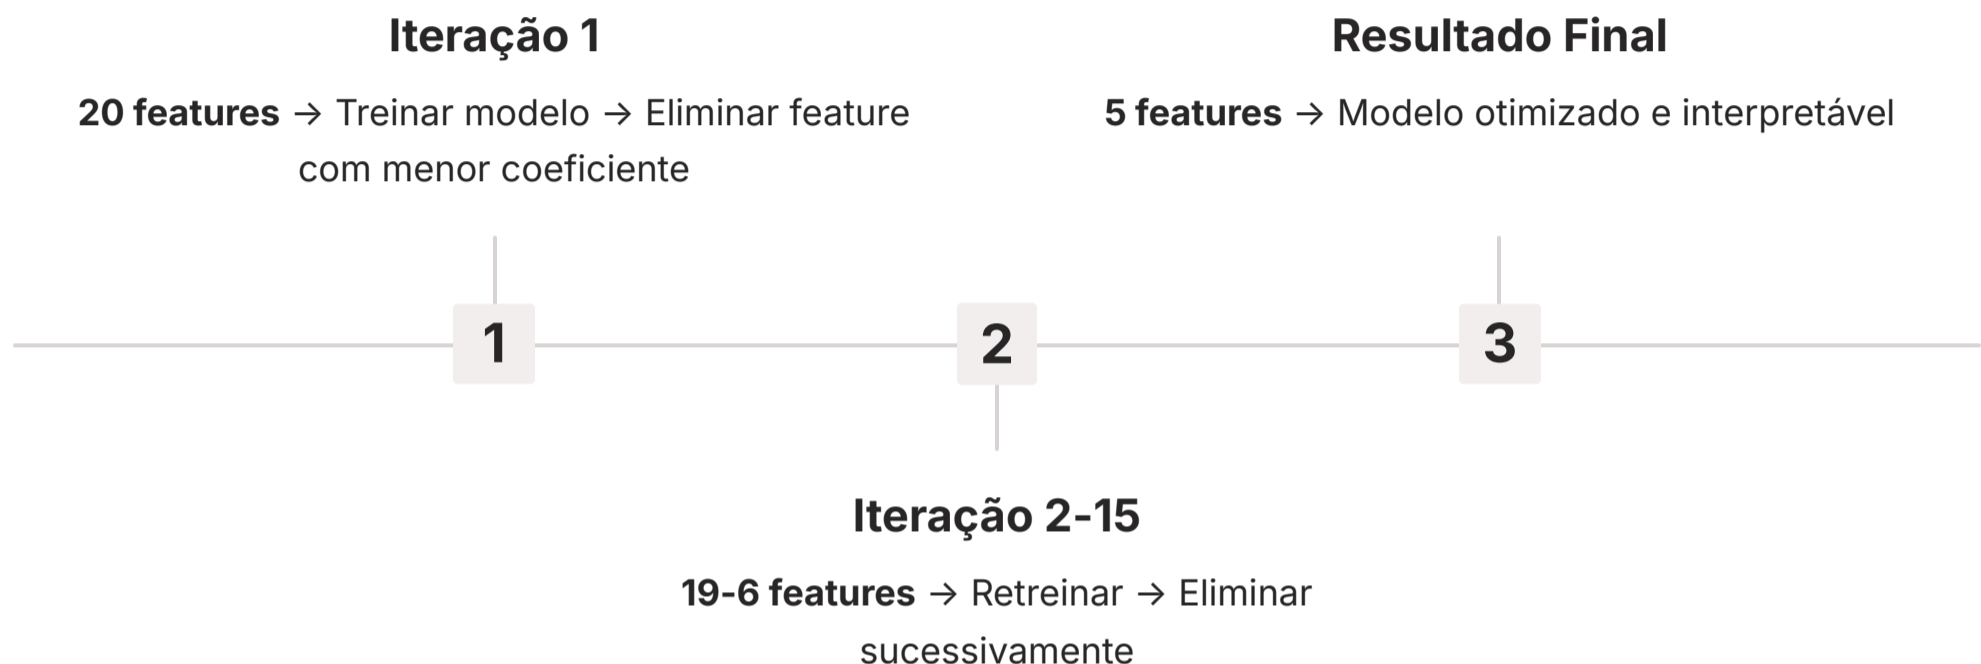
Iteração 1

**20 features** → Treinar modelo → Eliminar feature com menor coeficiente

Resultado Final

**5 features** → Modelo otimizado e interpretável

1

2

3

Iteração 2-15

**19-6 features** → Retreinar → Eliminar sucessivamente